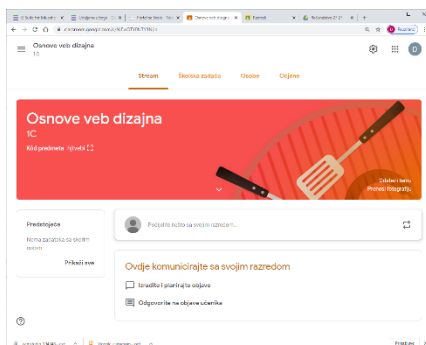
Osnove veb dizajna
1C

Stream Školska zadaća Osobe Ocjene

Osnove veb dizajna
1C
Kôd predmeta Ujtw6v

Izaberi temu
Prenesi fotografiju

Predstojeće
Nema zadataka sa skorim rokom
Prikaži sve

Podijelite nešto sa svojim razredom...

Ovdje komunicirajte sa svojim razredom
Izradite i planirajte objave
Odgovorite na objave učenika

Pozvani